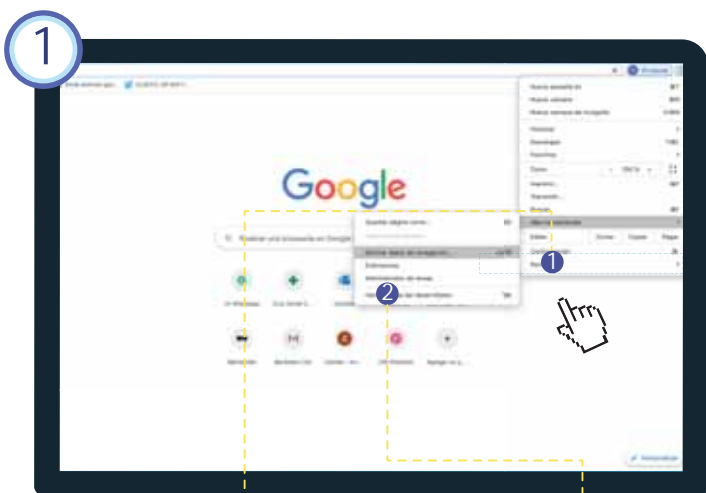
1

Google

1

2

Buscar con Google o escribe una URL

Nueva pestaña
Nueva ventana
Nueva ventana de incógnito

Historial
Descargas
Favoritos

Zoom 100 %

Imprimir...
Enviar...
Buscar...
Más herramientas

Editar Cortar Copiar Pegar
Configuración
Ayuda

Guardar página como...
Borrar datos de navegación...
Extensiones
Administrador de tareas
Herramientas para desarrolladores

Personalizar